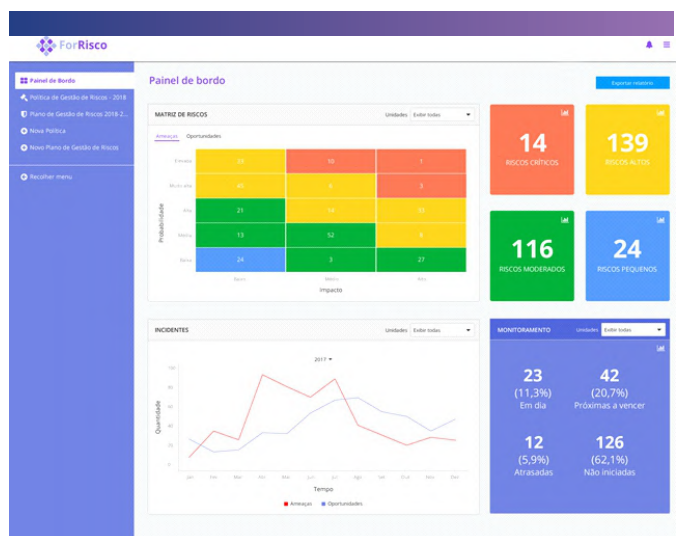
ForRisco

Painel de Bordo
Política de Gestão de Riscos - 2018
Plano de Gestão de Riscos 2018-2...
Nova Política
Novo Plano de Gestão de Riscos
Recolher menu

Painel de bordo

Exportar relatório

MATRIZ DE RISCOS
Unidades Exibir todas

Ameaças Oportunidades

| Probabilidade | | | |
|---|---|---|---|
| Extrema | 24 | 10 | 1 |
| Muito alta | 45 | 6 | 3 |
| Alta | 21 | 14 | 12 |
| Média | 13 | 52 | 6 |
| Baixa | 24 | 3 | 27 |
| | Baixo | Médio | Alto |

Impacto

14
RISCOS CRÍTICOS

139
RISCOS ALTOS

116
RISCOS MODERADOS

24
RISCOS PEQUENOS

INCIDENTES
Unidades Exibir todas

2017

Quantidade
100
80
60
40
20
0
Jan Fev Mar Abr Mai Jun Jul Ago Set Out Nov Dez
Tempo
Ameaças Oportunidades

MONITORAMENTO
Unidades Exibir todas

23
(11,3%)
Em dia

42
(20,7%)
Próximas a vencer

12
(5,9%)
Atrasadas

126
(62,1%)
Não iniciadas